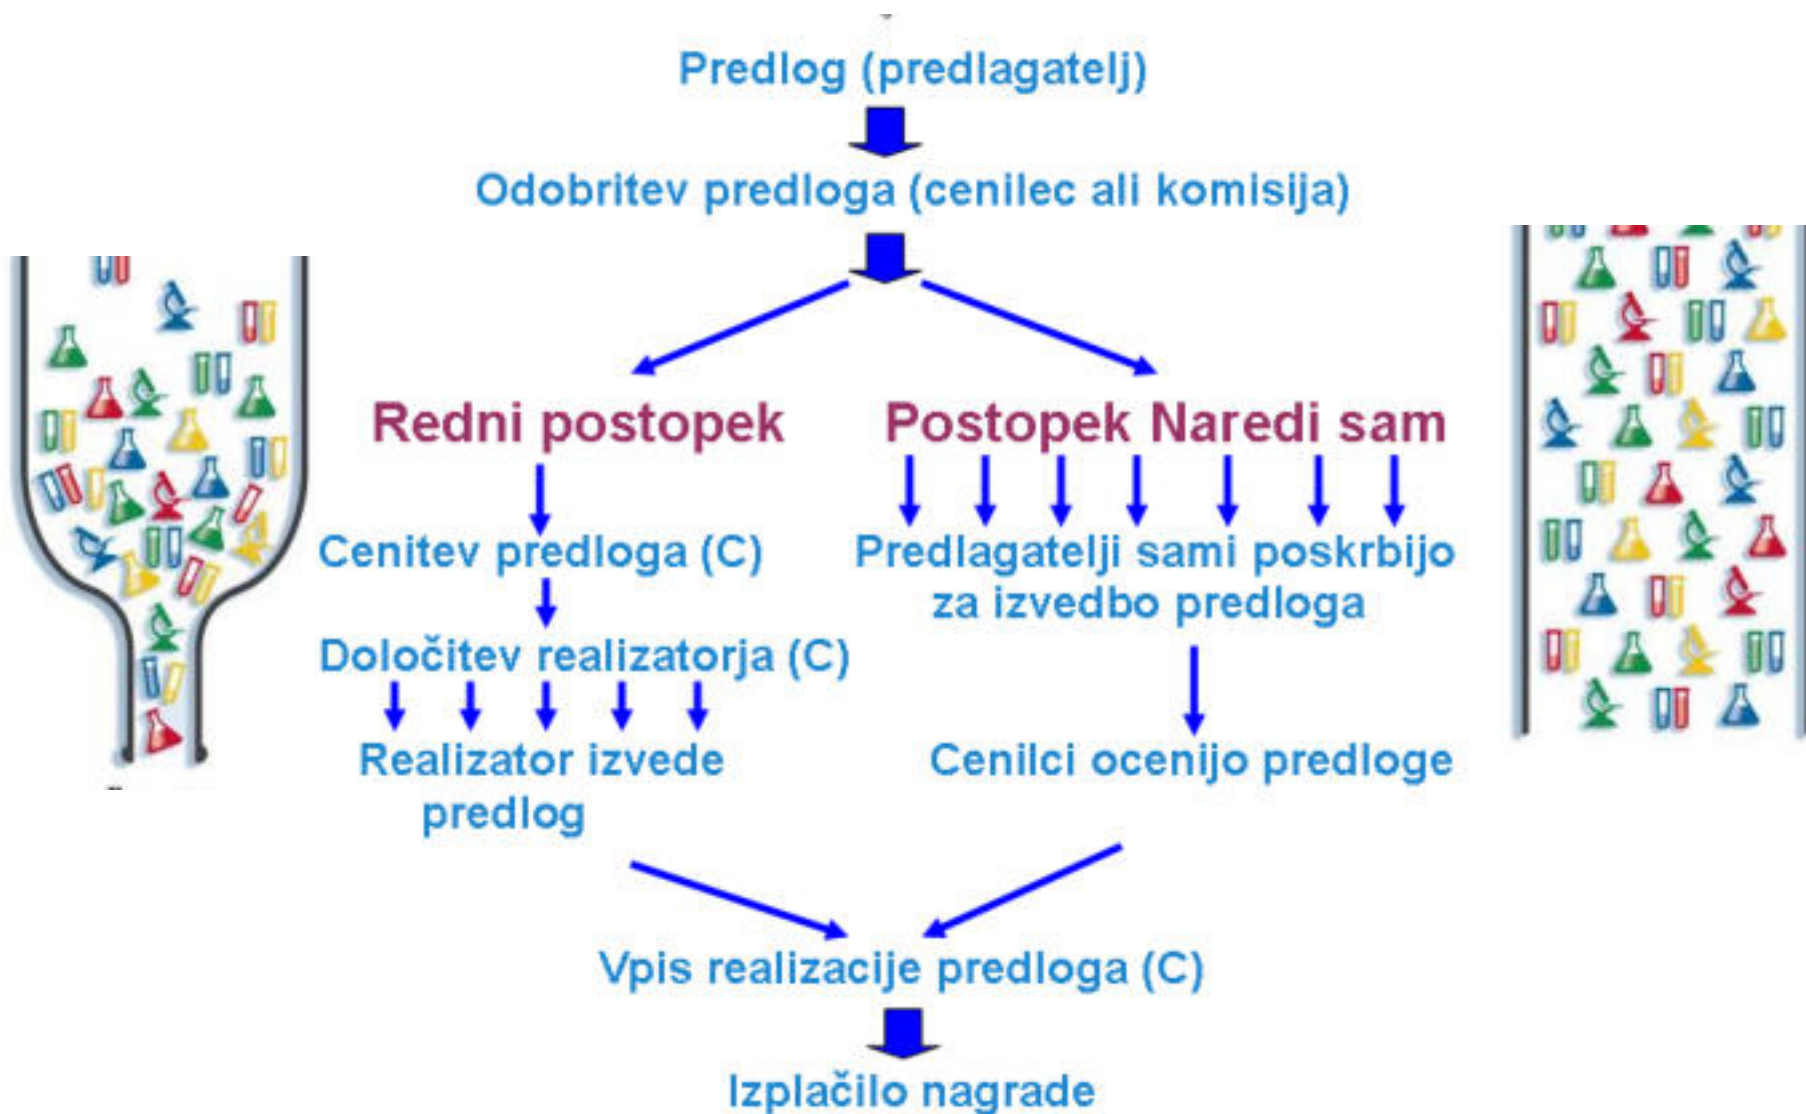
Predlog (predlagatelj)

Odobritev predloga (cenilec ali komisija)

Redni postopek

Cenitev predloga (C)

Določitev realizatorja (C)

Realizator izvede predlog

Postopek Naredi sam

Predlagatelji sami poskrbijo za izvedbo predloga

Cenilci ocenijo predloge

Vpis realizacije predloga (C)

Izplačilo nagrade